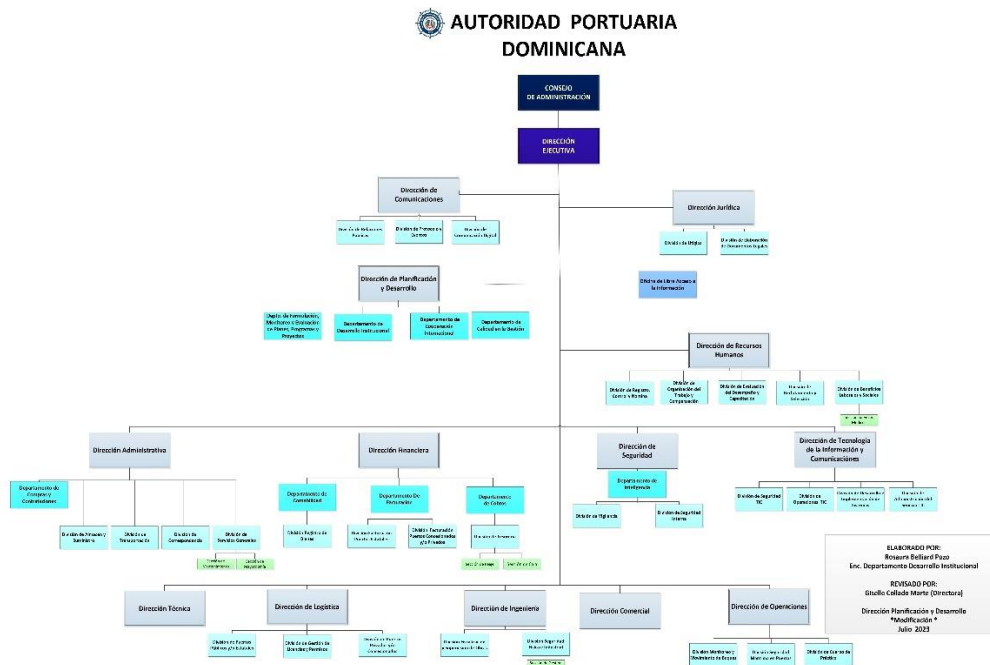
AUTORIDAD PORTUARIA DOMINICANA

CONSEJO DE ADMINISTRACIÓN

DIRECCIÓN EJECUTIVA

Dirección de Comunicaciones

División de Relaciones Públicas

División de Protocolo y Eventos

División de Comunicación Digital

Dirección Jurídica

División de Litigios

División de Elaboración de Documentos Legales

División de Libre Acceso a la Información

Dirección de Planificación y Desarrollo

Depto. de Formulación, Monitoreo y Evaluación de Planes, Programas y Proyectos

Departamento de Desarrollo Institucional

Departamento de Cooperación Internacional

Departamento de Calidad en la Gestión

Dirección de Recursos Humanos

División de Registro, Control y Nómina

División de Organización del Trabajo y Compensación

División de Evaluación del Desempeño y Capacitación

División de Reclutamiento y Selección

División de Beneficios Laborales y Sociales

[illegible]

Dirección Administrativa

Departamento de Compras y Contrataciones

División de Almacén y Suministro

División de Transportación

División de Correspondencia

División de Servicios Generales

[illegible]

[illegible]

Dirección Financiera

Departamento de Contabilidad

División Registro de Bienes

Departamento De Presupuesto

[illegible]

División de Facturación de Puertos Concesionados y/o Privados

Departamento de Cobros

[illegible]

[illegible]

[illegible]

Dirección de Seguridad

Departamento de Inteligencia

División de Vigilancia

División de Seguridad Interna

Dirección de Tecnología de la Información y Comunicaciones

División de Seguridad TIC

División de Operaciones TIC

División de Desarrollo e Implementación de Sistemas

División de Administración del Servicio TIC

ELABORADO POR:
Roseuris Belliard Pozo
Enc. Departamento Desarrollo Institucional

REVISADO POR:
Gisello Collado Marte (Directora)

Dirección Planificación y Desarrollo
*Modificación *
Julio 2023

Dirección Técnica

Dirección de Logística

División de Puertos Públicos y/o Estatales

División de Gestión de Licencias y Permisos

División de Puertos Privados y/o Concesionados

Dirección de Ingeniería

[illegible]

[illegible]

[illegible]

Dirección Comercial

Dirección de Operaciones

División Monitoreo y Seguimiento de Buques

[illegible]

División de Control de Práctico